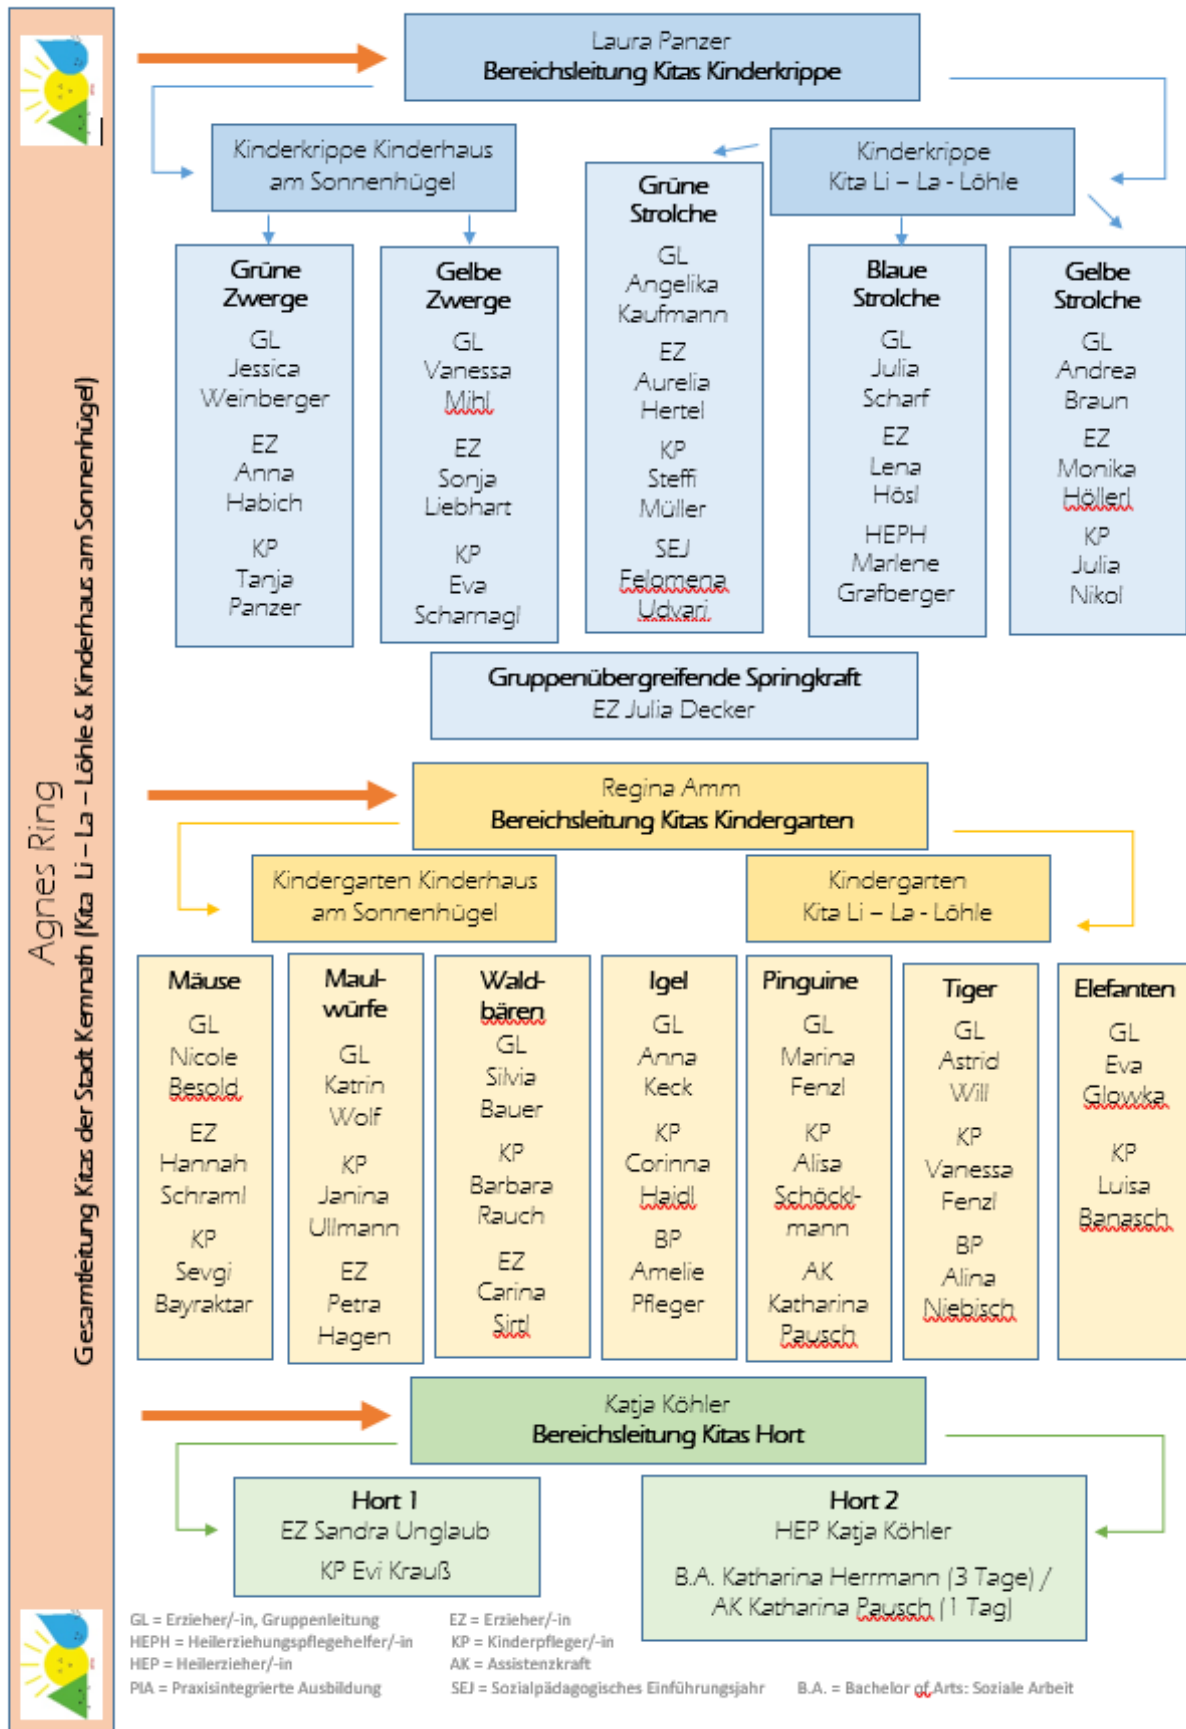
Agnes Ring
Gesamtleitung Kitas der Stadt Kemnath (Kita Li – La – Löhle & Kinderhaus am Sonnenhügel)

Laura Panzer
Bereichsleitung Kitas Kinderkrippe

Kinderkrippe Kinderhaus am Sonnenhügel

Kinderkrippe Kita Li – La - Löhle

Grüne Zwerge
GL Jessica Weinberger
EZ Anna Habich
KP Tanja Panzer

Gelbe Zwerge
GL Vanessa Mihl
EZ Sonja Liebhart
KP Eva Scharnagl

Grüne Strolche
GL Angelika Kaufmann
EZ Aurelia Hertel
KP Steffi Müller
SEJ Felomena Udvari

Blaue Strolche
GL Julia Scharf
EZ Lena Hösl
HEPH Marlene Grafberger

Gelbe Strolche
GL Andrea Braun
EZ Monika Höllerl
KP Julia Nikol

Gruppenübergreifende Springkraft
EZ Julia Decker

Regina Amm
Bereichsleitung Kitas Kindergarten

Kindergarten Kinderhaus am Sonnenhügel

Kindergarten Kita Li – La - Löhle

Mäuse
GL Nicole Besold
EZ Hannah Schraml
KP Sevgi Bayraktar

Maulwürfe
GL Katrin Wolf
KP Janina Ullmann
EZ Petra Hagen

Waldbären
GL Silvia Bauer
KP Barbara Rauch
EZ Carina Sirtl

Igel
GL Anna Keck
KP Corinna Haidl
BP Amelie Pfleger

Pinguine
GL Marina Fenzl
KP Alisa Schöcklmann
AK Katharina Pausch

Tiger
GL Astrid Will
KP Vanessa Fenzl
BP Alina Niebisch

Elefanten
GL Eva Glowka
KP Luisa Banasch

Katja Köhler
Bereichsleitung Kitas Hort

Hort 1
EZ Sandra Unglaub
KP Evi Krauß

Hort 2
HEP Katja Köhler
B.A. Katharina Herrmann (3 Tage) / AK Katharina Pausch (1 Tag)

GL = Erzieher/-in, Gruppenleitung
HEPH = Heilerziehungspflegehelfer/-in
HEP = Heilerzieher/-in
PIA = Praxisintegrierte Ausbildung
EZ = Erzieher/-in
KP = Kinderpfleger/-in
AK = Assistenzkraft
SEJ = Sozialpädagogisches Einführungsjahr
B.A. = Bachelor of Arts: Soziale Arbeit